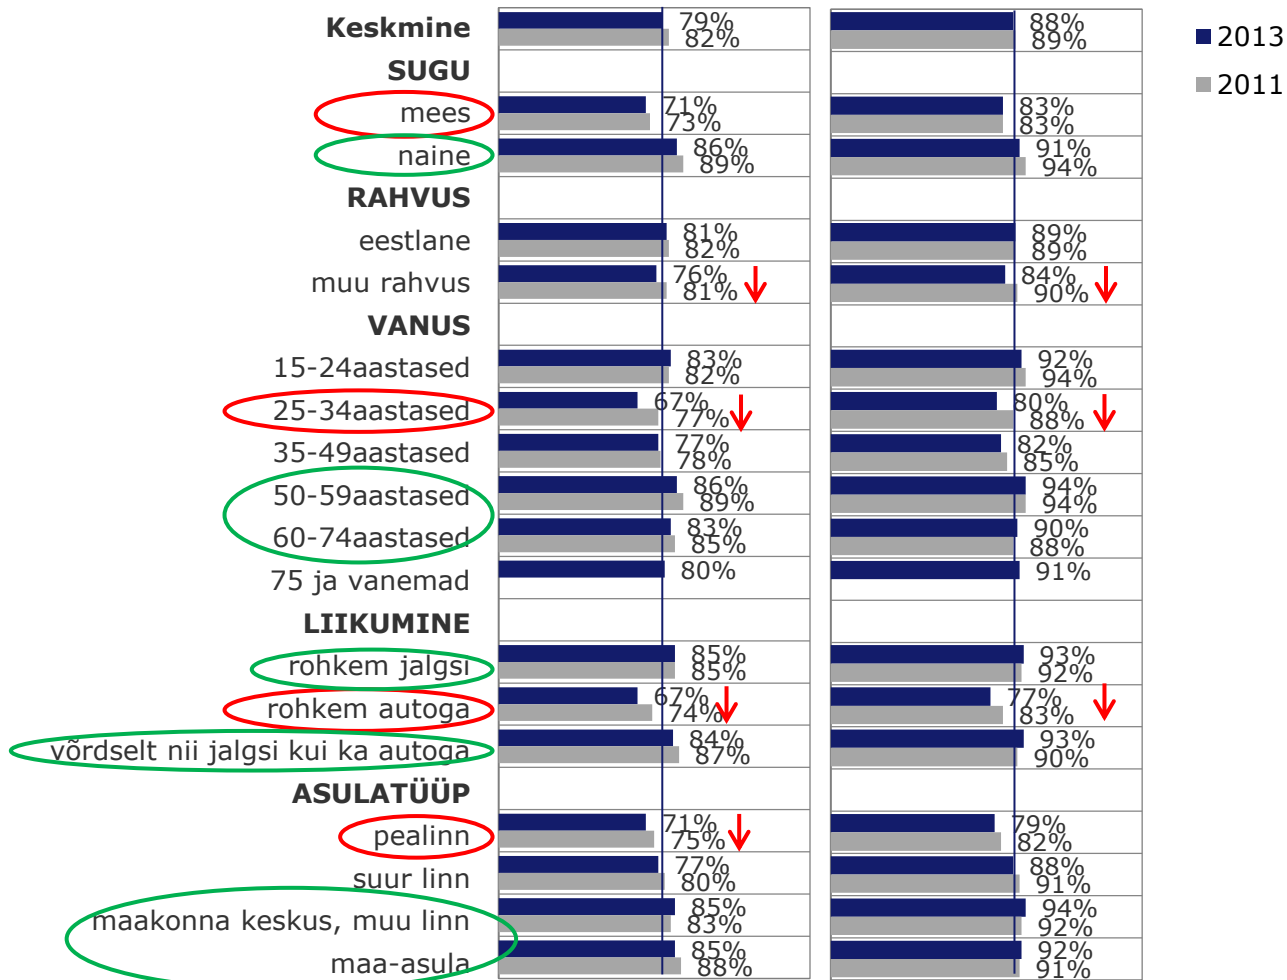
Keskmine
SUGU
mees
naine
RAHVUS
eestlane
muu rahvus
VANUS
15-24aastased
25-34aastased
35-49aastased
50-59aastased
60-74aastased
75 ja vanemad
LIIKUMINE
rohkem jalgsi
rohkem autoga
võrdselt nii jalgsi kui ka autoga
ASULATÜÜP
pealinn
suur linn
maakonna keskus, muu linn
maa-asula

| | 2013 | 2011 | 2013 | 2011 |
|---|---|---|---|---|
| Keskmine | 79% | 82% | 88% | 89% |
| mees | 71% | 73% | 83% | 83% |
| naine | 86% | 89% | 91% | 94% |
| eestlane | 81% | 82% | 89% | 89% |
| muu rahvus | 76% | 81% | 84% | 90% |
| 15-24aastased | 83% | 82% | 92% | 94% |
| 25-34aastased | 67% | 77% | 80% | 88% |
| 35-49aastased | 77% | 78% | 82% | 85% |
| 50-59aastased | 86% | 89% | 94% | 94% |
| 60-74aastased | 83% | 85% | 90% | 88% |
| 75 ja vanemad | 80% | | 91% | |
| rohkem jalgsi | 85% | 85% | 93% | 92% |
| rohkem autoga | 67% | 74% | 77% | 83% |
| võrdselt nii jalgsi kui ka autoga | 84% | 87% | 93% | 90% |
| pealinn | 71% | 75% | 79% | 82% |
| suur linn | 77% | 80% | 88% | 91% |
| maakonna keskus, muu linn | 85% | 83% | 94% | 92% |
| maa-asula | 85% | 88% | 92% | 91% |

2013
2011